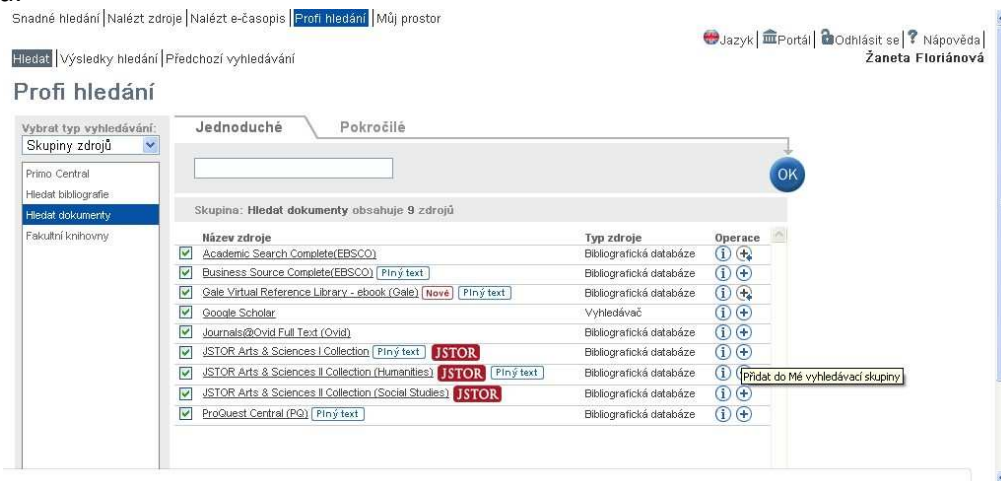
Snadné hledání | Nalézt zdroje | Nalézt e-časopis | Profi hledání | Můj prostor

Jazyk | Portál | Odhlásit se | ? Nápověda |
Žaneta Floriánová

Hledat | Výsledky hledání | Předchozí vyhledávání

Profi hledání

Vybrat typ vyhledávání:
Skupiny zdrojů

Primo Central
Hledat bibliografie
Hledat dokumenty
Fakultní knihovny

Jednoduché
Pokročilé

OK

Skupina: Hledat dokumenty obsahuje 9 zdrojů

| Název zdroje | Typ zdroje | Operace |
|---|---|---|
| Academic Search Complete(EBSCO) | Bibliografická databáze | |
| Business Source Complete(EBSCO) Plný text | Bibliografická databáze | |
| Gale Virtual Reference Library - ebook (Gale) Nové Plný text | Bibliografická databáze | |
| Google Scholar | Vyhledávač | |
| Journals@Ovid Full Text (Ovid) | Bibliografická databáze | |
| JSTOR Arts & Sciences I Collection Plný text JSTOR | Bibliografická databáze | |
| JSTOR Arts & Sciences II Collection (Humanities) JSTOR Plný text | Bibliografická databáze | Přidat do Mé vyhledávací skupiny |
| JSTOR Arts & Sciences II Collection (Social Studies) JSTOR | Bibliografická databáze | |
| ProQuest Central (PQ) Plný text | Bibliografická databáze | |